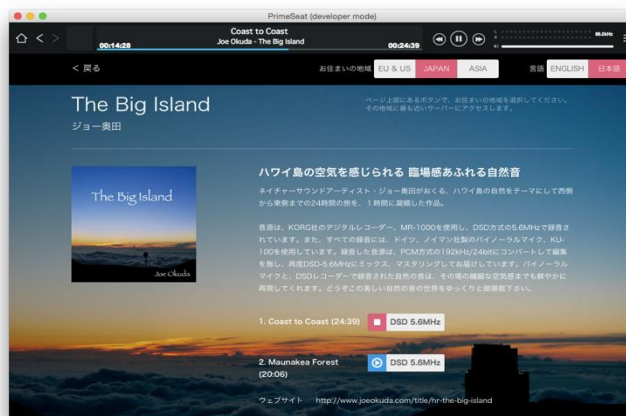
PrimeSeat (developer mode)

Coast to Coast
Joe Okuda - The Big Island
00:14:28
00:24:39

< 戻る

お住まいの地域 EU & US JAPAN ASIA

言語 ENGLISH 日本語

The Big Island
ジョー奥田

ページ上部にあるボタンで、お住まいの地域を選択してください。その地域に最も近いサーバーにアクセスします。

The Big Island
Joe Okuda

ハワイ島の空気を感じられる 臨場感あふれる自然音

ネイチャーサウンドアーティスト・ジョー奥田がおくる、ハワイ島の自然をテーマにして西側から東側までの24時間の旅を、1時間に凝縮した作品。

音源は、KORG社のデジタルレコーダー、MR-1000を使用し、DSD方式の5.6MHzで録音されています。また、すべての録音には、ドイツ、ノイマン社製のバイノーラルマイク、KU-100を使用しています。録音した音源は、PCM方式の192kHz/24bitにコンバートして編集を施し、再度DSD-5.6MHzにミックス、マスタリングしてお届けしています。バイノーラルマイクと、DSDレコーダーで録音された自然の音は、その場の繊細な空気感までも鮮やかに再現してくれます。どうぞこの美しい自然の音の世界をゆっくりと御堪能下さい。

1. Coast to Coast (24:39) DSD 5.6MHz

2. Maunakea Forest (20:06) DSD 5.6MHz

ウェブサイト http://www.joeokuda.com/title/hr-the-big-island